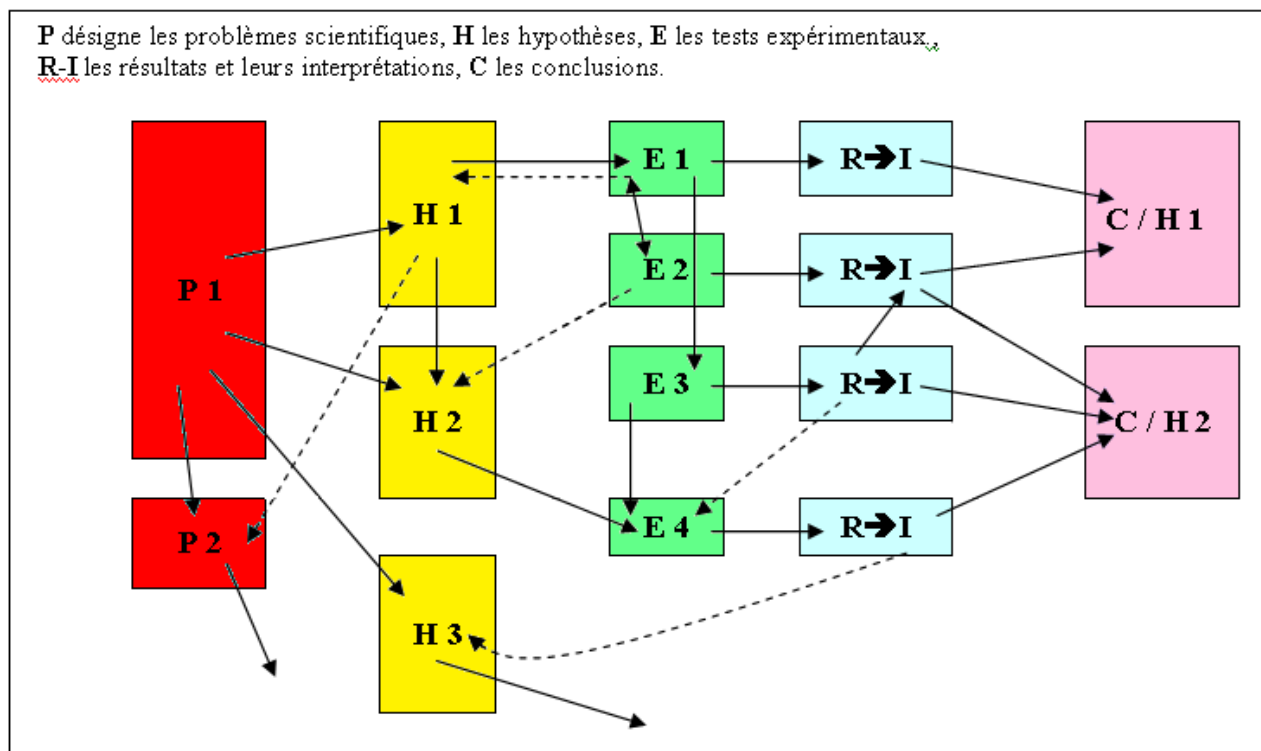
**P** désigne les problèmes scientifiques, **H** les hypothèses, **E** les tests expérimentaux., **R-I** les résultats et leurs interprétations, **C** les conclusions.

P 1

P 2

H 1

H 2

H 3

E 1

E 2

E 3

E 4

R➔I

R➔I

R➔I

R➔I

C / H 1

C / H 2